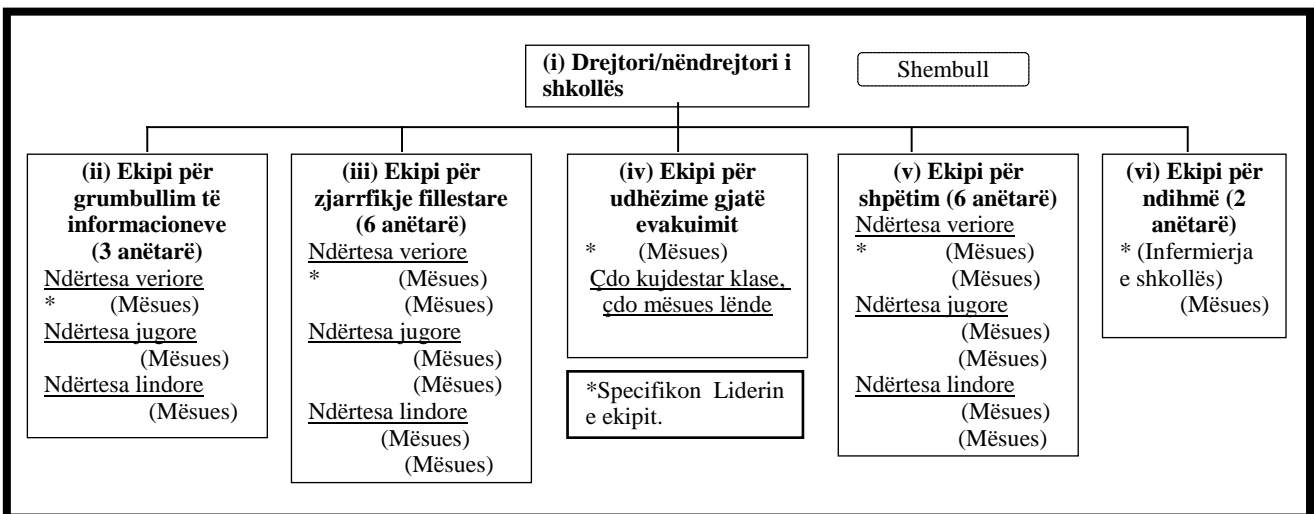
(i) Drejtori/nëndrejtori i shkollës

Shembull

(ii) Ekipi për grumbullim të informacioneve (3 anëtarë)
Ndërtesa veriore
* (Mësues)
Ndërtesa jugore
(Mësues)
Ndërtesa lindore
(Mësues)

(iii) Ekipi për zjarrfikje fillestare (6 anëtarë)
Ndërtesa veriore
* (Mësues)
(Mësues)
Ndërtesa jugore
(Mësues)
(Mësues)
Ndërtesa lindore
(Mësues)
(Mësues)

(iv) Ekipi për udhëzime gjatë evakuimit
* (Mësues)
Çdo kujdestar klase, çdo mësues lënde

*Specifikon Liderin e ekipit.

(v) Ekipi për shpëtim (6 anëtarë)
Ndërtesa veriore
* (Mësues)
(Mësues)
Ndërtesa jugore
(Mësues)
(Mësues)
Ndërtesa lindore
(Mësues)
(Mësues)

(vi) Ekipi për ndihmë (2 anëtarë)
* (Infermierja e shkollës)
(Mësues)